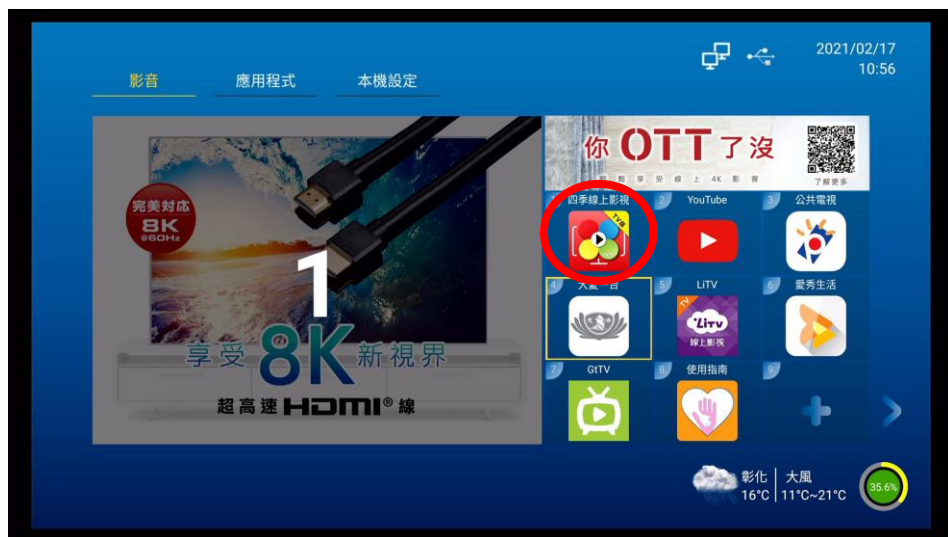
2021/02/17
10:56

影音 應用程式 本機設定

完美對應
8K
@60Hz

1
享受 8K 新視界
超高速 HDMI® 線

你 OTT 了沒
輕鬆享受線上4K影音
了解更多

1 四季線上影視
TVBS
2 YouTube
3 公共電視
4 大愛一台
5 LiTV
LiTV
線上影視
6 愛秀生活
7 GtTV
8 使用指南
9

彰化 大風
16°C 11°C~21°C
35.6%